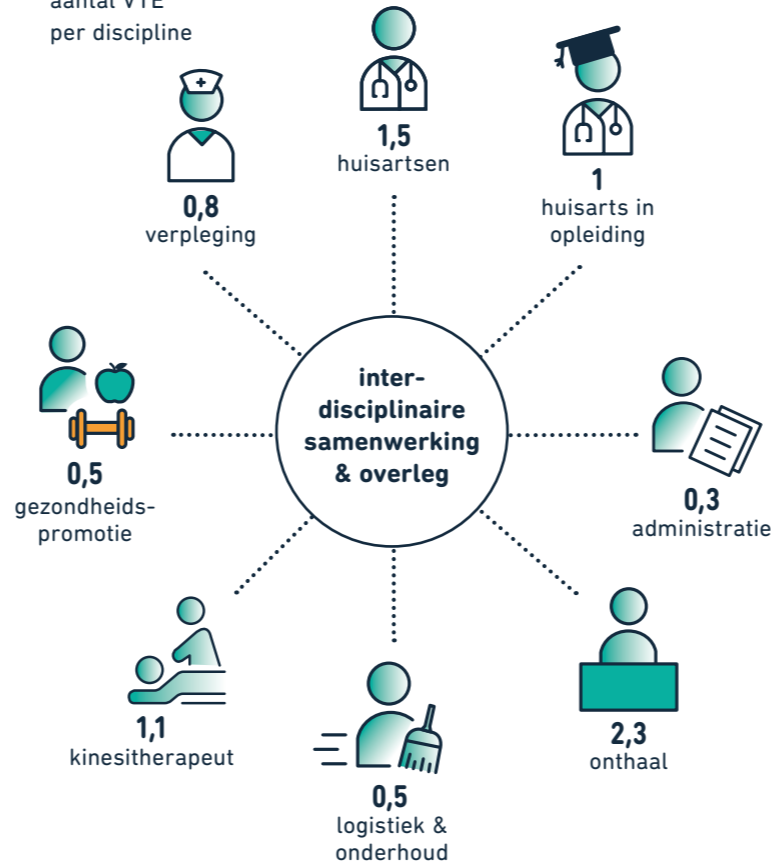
aantal VTE
per discipline

1,5
huisartsen

0,8
verpleging

1
huisarts in
opleiding

inter-
disciplinaire
samenwerking
& overleg

0,5
gezondheids-
promotie

0,3
administratie

1,1
kinesitherapeut

0,5
logistiek &
onderhoud

2,3
onthaal